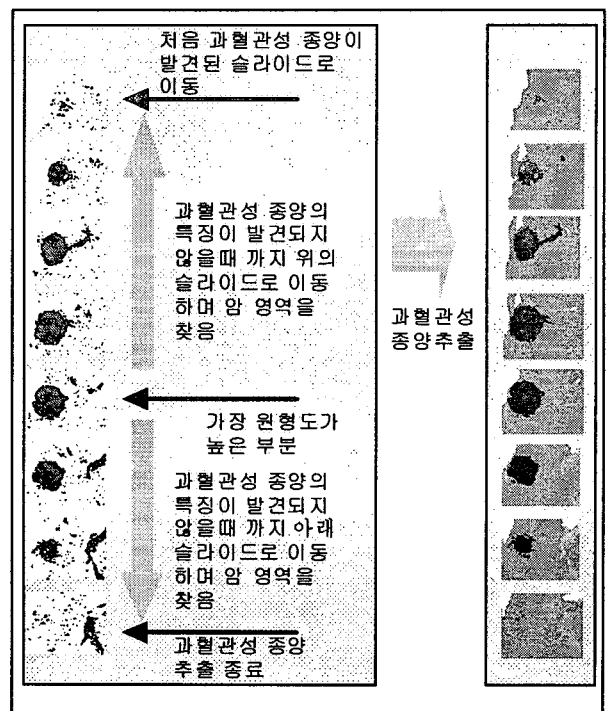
처음 과혈관성 종양이 발견된 슬라이드로 이동

과혈관성 종양의 특징이 발견되지 않을때 까지 위의 슬라이드로 이동하며 암 영역을 찾음

가장 원형도가 높은 부분

과혈관성 종양의 특징이 발견되지 않을때 까지 아래 슬라이드로 이동하며 암 영역을 찾음

과혈관성 종양 추출 종료

과혈관성 종양추출